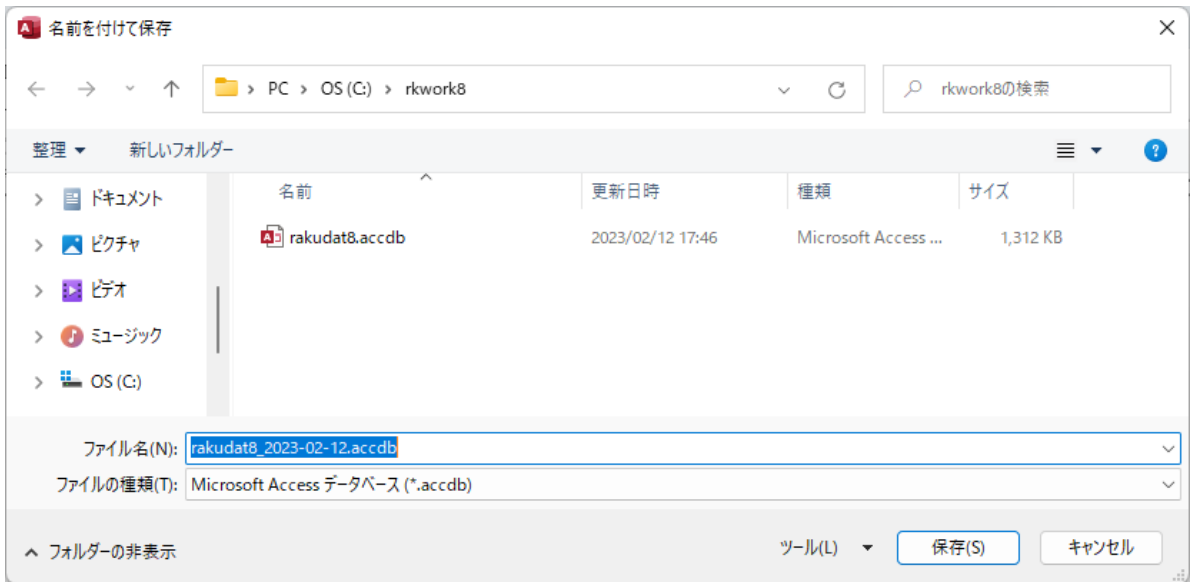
名前を付けて保存

PC › OS (C:) › rkwork8

rkwork8の検索

整理 ▾ 新しいフォルダー

ドキュメント
ピクチャ
ビデオ
ミュージック
OS (C:)

| 名前 | 更新日時 | 種類 | サイズ |
|---|---|---|---|
| rakudat8.accdb | 2023/02/12 17:46 | Microsoft Access ... | 1,312 KB |

ファイル名(N): rakudat8_2023-02-12.accdb
ファイルの種類(T): Microsoft Access データベース (*.accdb)

フォルダーの非表示

ツール(L) ▾ 保存(S) キャンセル